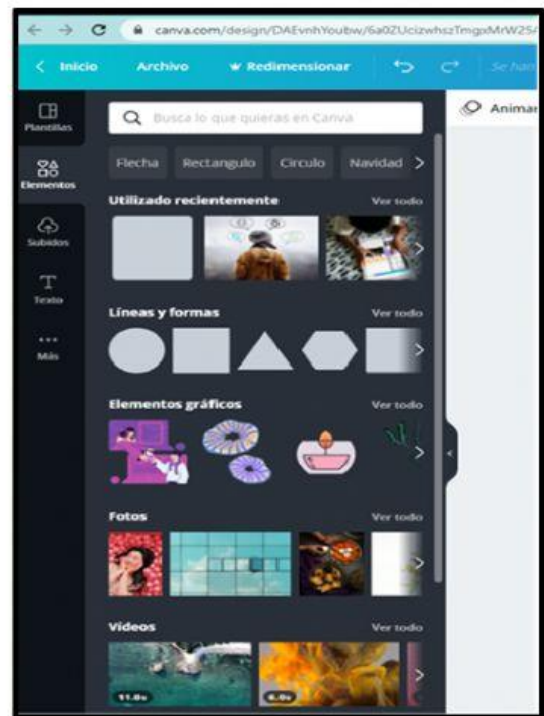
canva.com/design/DAEvnhYoubw/6a0ZUcizwhszTmgpMrW25

Inicio
Archivo
Redimensionar
Se han

Animar

Plantillas
Elementos
Subidos
Texto
Más

Busca lo que quieras en Canva

Flecha
Rectangulo
Circulo
Navidad

Utilizado recientemente
Ver todo

Líneas y formas
Ver todo

Elementos gráficos
Ver todo

Fotos
Ver todo

Videos
Ver todo

11.0s
6.0s